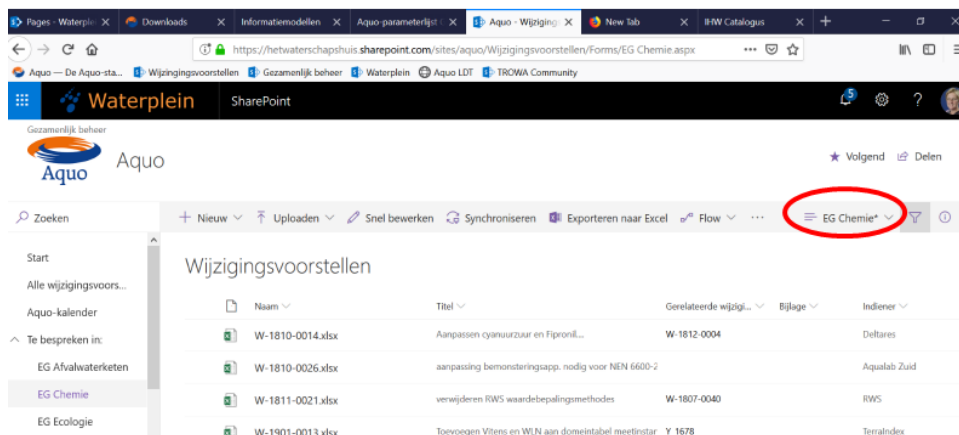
Pages - Waterple ×
Downloads ×
Informatiemodellen ×
Aquo-parameterlijst ×
Aquo - Wijziging ×
New Tab ×
IHW Catalogus ×
+

https://hetwaterschapshuis.sharepoint.com/sites/aquo/Wijzigingsvoorstellen/Forms/EG Chemie.aspx

Aquo — De Aquo-sta... Wijzigingsvoorstellen Gezamenlijk beheer Waterplein Aquo LDT TROWA Community

Waterplein SharePoint 5 ?

Gezamenlijk beheer
Aquo
Aquo

★ Volgend Delen

Zoeken

+ Nieuw Uploaden Snel bewerken Synchroniseren Exporteren naar Excel Flow ··· EG Chemie*

Start
Alle wijzigingsvoors...
Aquo-kalender
Te bespreken in:
EG Afvalwaterketen
EG Chemie
EG Ecologie

Wijzigingsvoorstellen

| Naam | Titel | Gerelateerde wijzigi... | Bijlage | Indiener |
|---|---|---|---|---|
| W-1810-0014.xlsx | Aanpassen cyanuurzuur en Fipronil... | W-1812-0004 | | Deltares |
| W-1810-0026.xlsx | aanpassing bemonsteringsapp. nodig voor NEN 6600-2 | | | Aqualab Zuid |
| W-1811-0021.xlsx | verwijderen RWS waardebepalingsmethodes | W-1807-0040 | | RWS |
| W-1901-0013.xlsx | Toevoegen Vitens en WLN aan domeintabel meetinstar | Y 1678 | | TerraIndex |